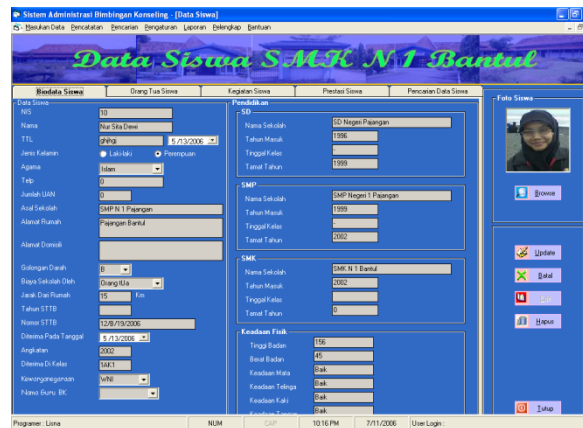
Sistem Administrasi Bimbingan Konseling - [Data Siswa]

Masukan Data Pencatatan Pencarian Pengaturan Laporan Pelengkap Bantuan

Data Siswa SMK N 1 Bantul

Biodata Siswa | Orang Tua Siswa | Kegiatan Siswa | Prestasi Siswa | Pencarian Data Siswa

Data Siswa
NIS: 10
Nama: Nur Sita Dewi
TTL: ghfhgj 5 /13/2006
Jenis Kelamin: Laki-laki Perempuan
Agama: Islam
Telp: 0
Jumlah UAN: 0
Asal Sekolah: SMP N 1 Pajangan
Alamat Rumah: Pajangan Bantul
Alamat Domisili
Golongan Darah: B
Biaya Sekolah Oleh: Orang tUa
Jarak Dari Rumah: 15 Km
Tahun STTB
Nomor STTB: 12/8/19/2006
Diterima Pada Tanggal: 5 /13/2006
Angkatan: 2002
Diterima Di Kelas: 1AK1
Kewarganegaraan: WNI
Nama Guru BK

Pendidikan
SD
Nama Sekolah: SD Negeri Pajangan
Tahun Masuk: 1996
Tinggal Kelas
Tamat Tahun: 1999

SMP
Nama Sekolah: SMP Negeri 1 Pajangan
Tahun Masuk: 1999
Tinggal Kelas
Tamat Tahun: 2002

SMK
Nama Sekolah: SMK N 1 Bantul
Tahun Masuk: 2002
Tinggal Kelas
Tamat Tahun: 0

Keadaan Fisik
Tinggi Badan: 156
Berat Badan: 45
Keadaan Mata: Baik
Keadaan Telinga: Baik
Keadaan Kaki: Baik
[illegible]: Baik

Foto Siswa
Browse

Update
Batal
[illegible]
Hapus
Tutup

Programer : Lisna | NUM | CAP | 10:16 PM | 7/11/2006 | User Login :